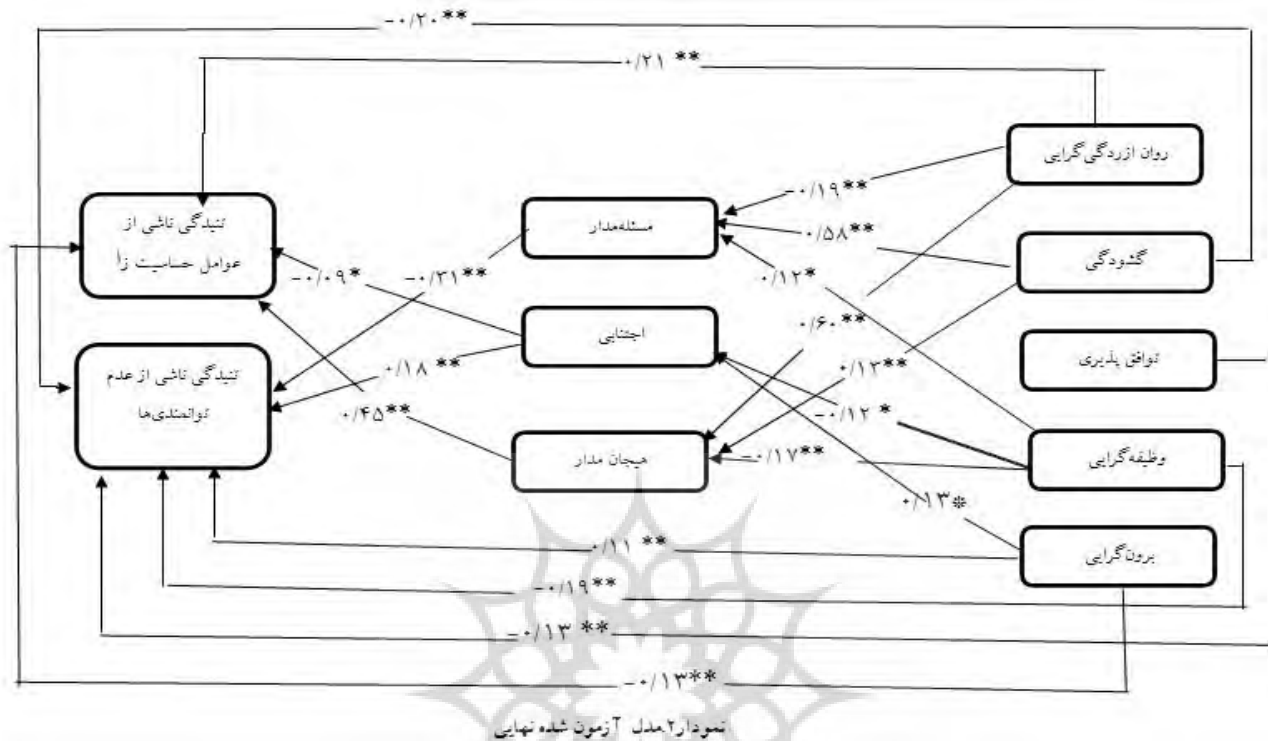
-۰/۲۰**
۰/۲۱ **
روان آزردگی‌گرایی
تنیدگی ناشی از عوامل حساسیت زا
مسئله‌مدار
-۰/۱۹**
۰/۵۸**
گشودگی
-۰/۰۹*
-۰/۳۱**
۰/۱۲*
اجتنابی
۰/۶۰**
توافق پذیری
تنیدگی ناشی از عدم توانمندی‌ها
۰/۱۸ **
۰/۱۳**
۰/۴۵**
-۰/۱۲ *
هیجان مدار
-۰/۱۷**
وظیفه‌گرایی
۰/۱۳*
برون‌گرایی
۰/۱۱ **
-۰/۱۹**
-۰/۱۳ **
-۰/۱۳**
نمودار۲.مدل آزمون شده نهایی